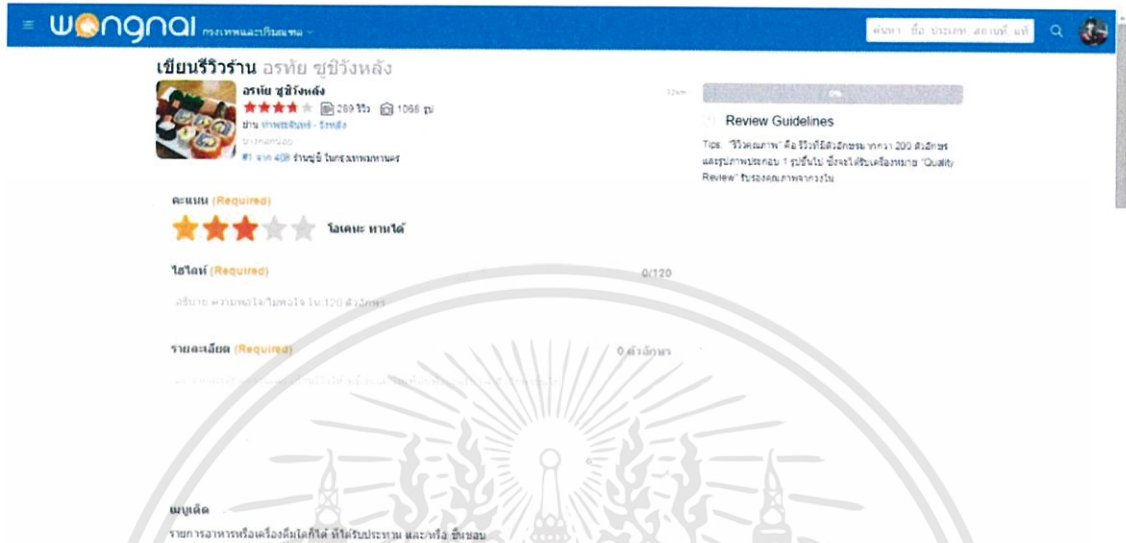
wongnai กรุงเทพและปริมณฑล

ค้นหา ชื่อ ประเภท สถานที่ แท็ก

เขียนรีวิวร้าน อรทัย ซูชิวังหลัง

อรทัย ซูชิวังหลัง

289 รีวิว 1068 รูป

ย่าน ท่าพระจันทร์ - วังหลัง

#1 จาก 408 ร้านซูชิ ในกรุงเทพมหานคร

Review Guidelines

Tips: "รีวิวคุณภาพ" คือ รีวิวที่มีตัวอักษรมากกว่า 200 ตัวอักษร และรูปภาพประกอบ 1 รูปขึ้นไป ซึ่งจะได้รับเครื่องหมาย "Quality Review" รับรองคุณภาพจากวงใน

คะแนน (Required)

โอเคนะ ทานได้

ไฮไลท์ (Required)

0/120

อธิบาย ความพอใจ/ไม่พอใจ ใน 120 ตัวอักษร

รายละเอียด (Required)

0 ตัวอักษร

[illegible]

เมนูเด็ด

รายการอาหารหรือเครื่องดื่มใดก็ได้ ที่ได้รับประทาน และ/หรือ ชื่นชอบ